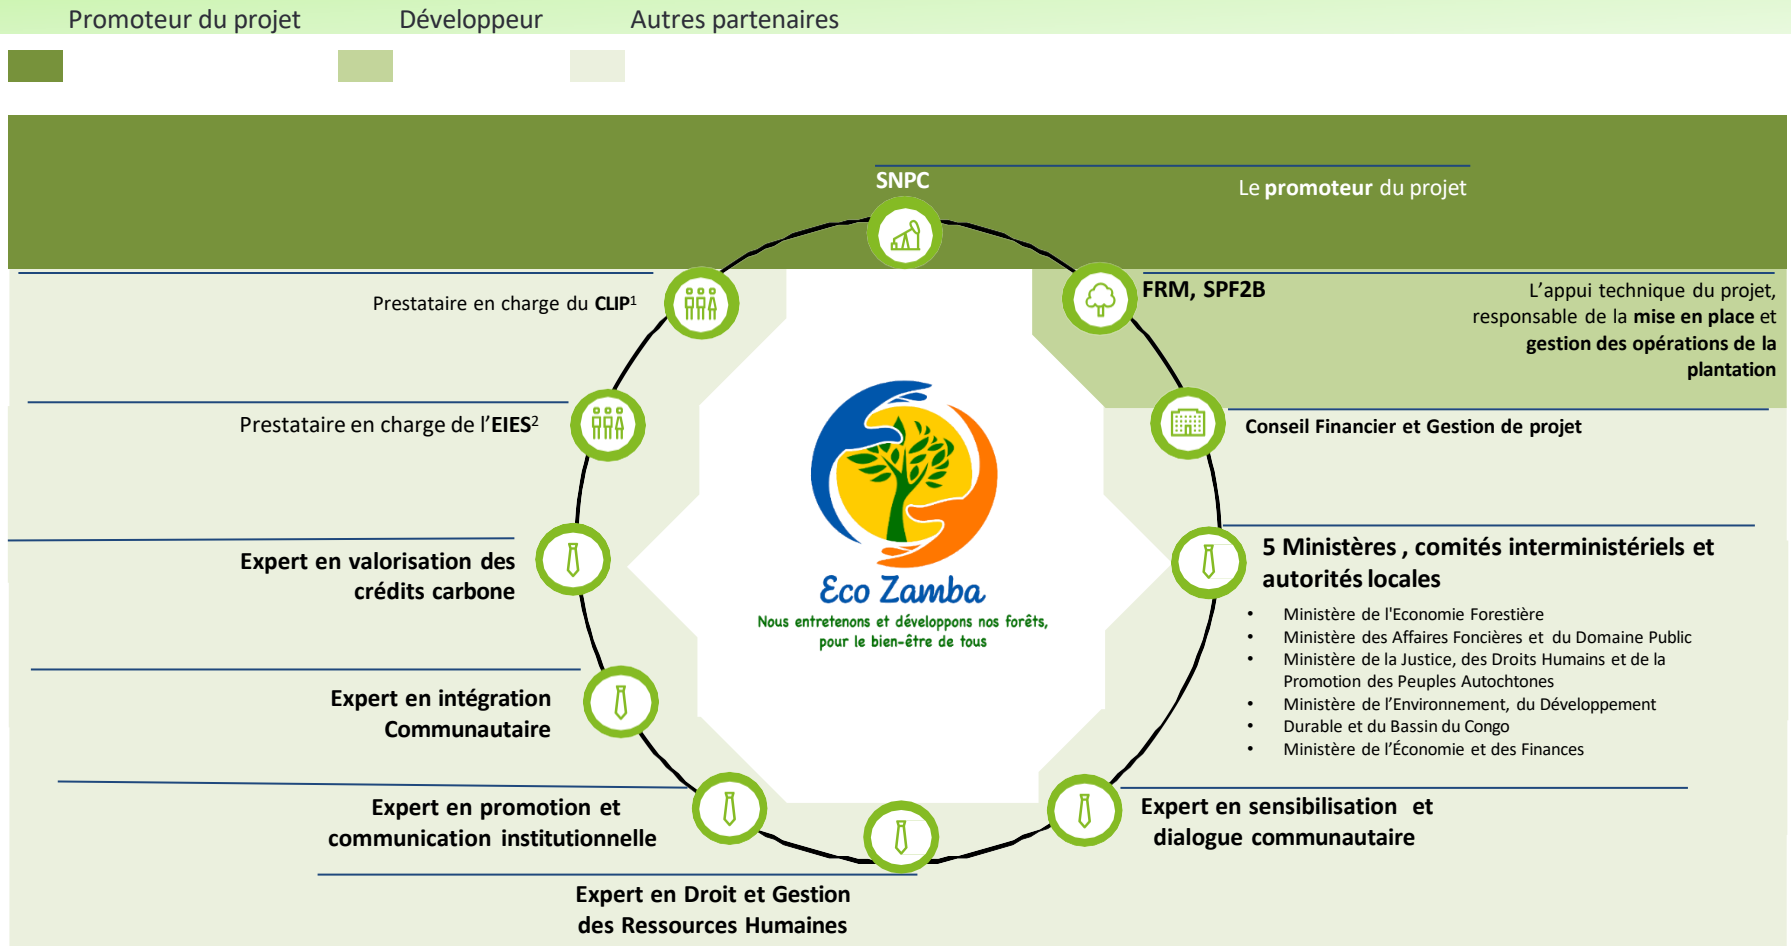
Promoteur du projet Développeur Autres partenaires

SNPC

Le **promoteur** du projet

Prestataire en charge du **CLIP**$^1$

FRM, SPF2B

L'appui technique du projet, responsable de la **mise en place** et **gestion des opérations de la plantation**

Prestataire en charge de l'**EIES**$^2$

Conseil Financier et Gestion de projet

Eco Zamba
Nous entretenons et développons nos forêts, pour le bien-être de tous

Expert en valorisation des crédits carbone

5 Ministères , comités interministériels et autorités locales

- Ministère de l'Economie Forestière
- Ministère des Affaires Foncières et du Domaine Public
- Ministère de la Justice, des Droits Humains et de la Promotion des Peuples Autochtones
- Ministère de l'Environnement, du Développement
- Durable et du Bassin du Congo
- Ministère de l'Économie et des Finances

Expert en intégration Communautaire

Expert en promotion et communication institutionnelle

Expert en sensibilisation et dialogue communautaire

Expert en Droit et Gestion des Ressources Humaines